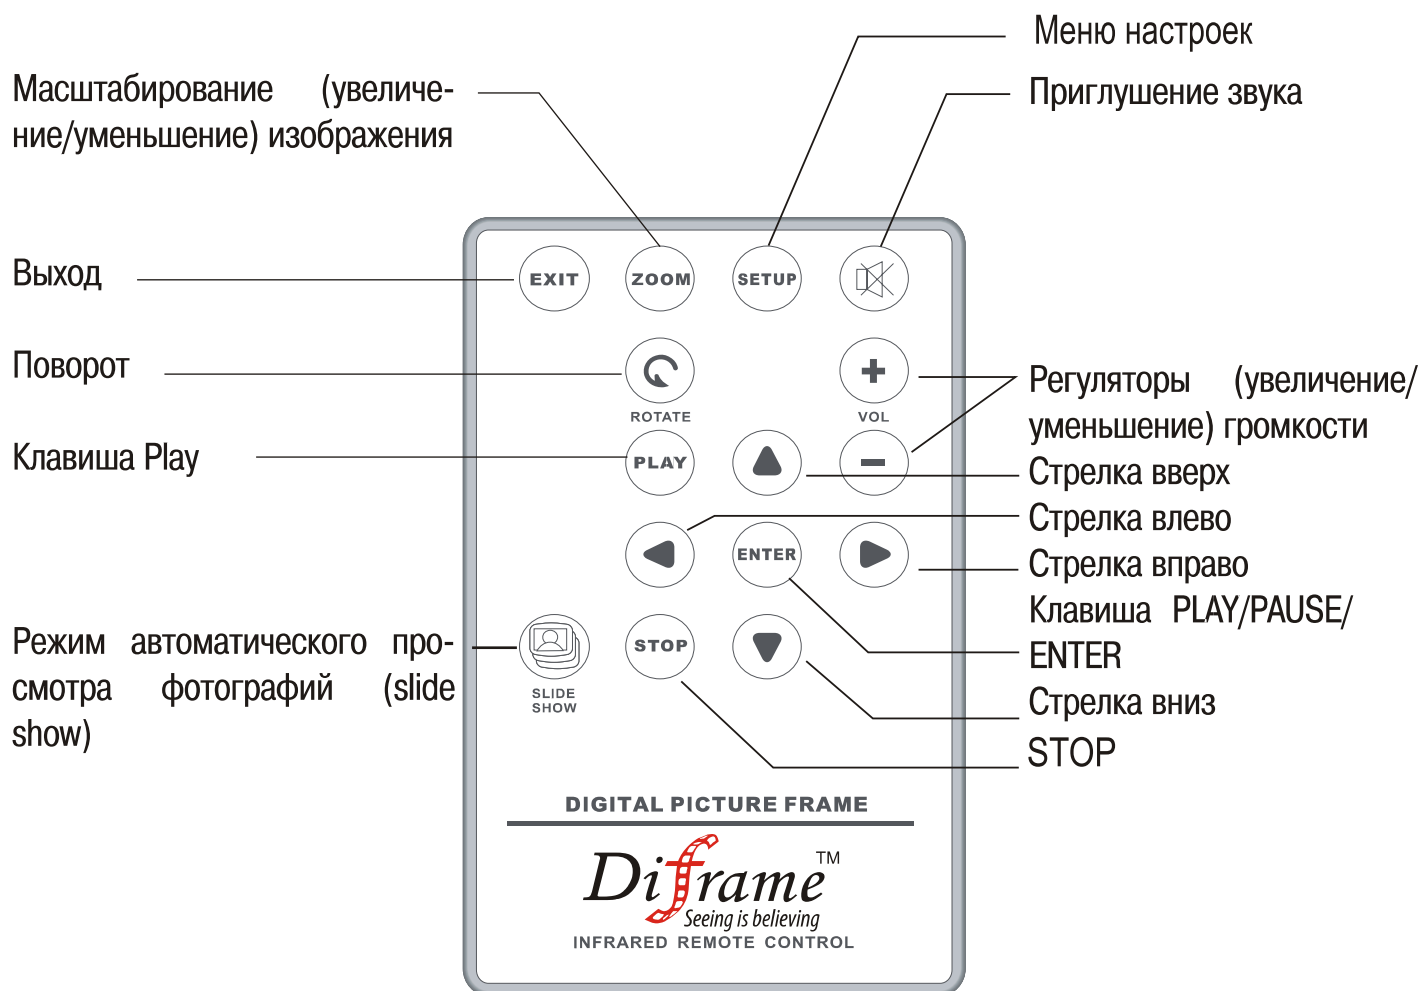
Меню настроек

Масштабирование (увеличение/уменьшение) изображения

Приглушение звука

Выход

EXIT

ZOOM

SETUP

Поворот

ROTATE

+

VOL

Регуляторы (увеличение/уменьшение) громкости

Клавиша Play

PLAY

−

Стрелка вверх

Стрелка влево

ENTER

Стрелка вправо

Клавиша PLAY/PAUSE/ENTER

Режим автоматического просмотра фотографий (slide show)

SLIDE SHOW

STOP

Стрелка вниз

STOP

DIGITAL PICTURE FRAME

Diframe TM

Seeing is believing

INFRARED REMOTE CONTROL